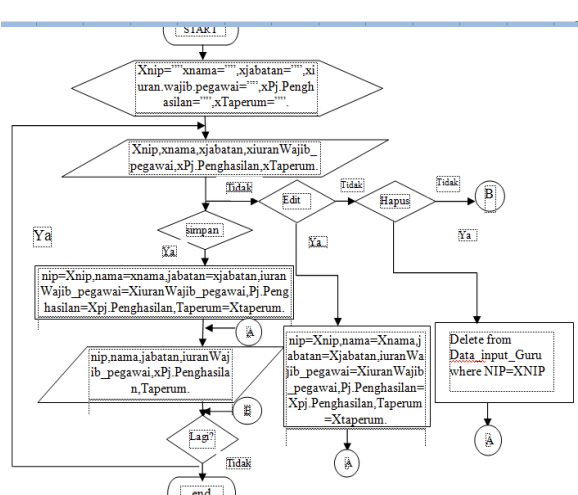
START

Xnip="",xnama="",xjabatan="",xiuran.wajib.pegawai="",xPj.Penghasilan="",xTaperum="".

Xnip,xnama,xjabatan,xiuranWajib_pegawai,xPj.Penghasilan,xTaperum.

Tidak

Edit

Tidak

Hapus

Tidak

B

simpan

Ya

Ya

Ya

Ya

nip=Xnip,nama=xnama,jabatan=xjabatan,iuranWajib_pegawai=XiuranWajib_pegawai,Pj.Penghasilan=Xpj.Penghasilan,Taperum=Xtaperum.

A

nip=Xnip,nama=Xnama,jabatan=Xjabatan,iuranWajib_pegawai=XiuranWajib_pegawai,Pj.Penghasilan=Xpj.Penghasilan,Taperum=Xtaperum.

Delete from Data_input_Guru where NIP=XNIP

nip,nama,jabatan,iuranWajib_pegawai,xPj.Penghasilan,Taperum.

B

Lagi?

A

A

Tidak

end